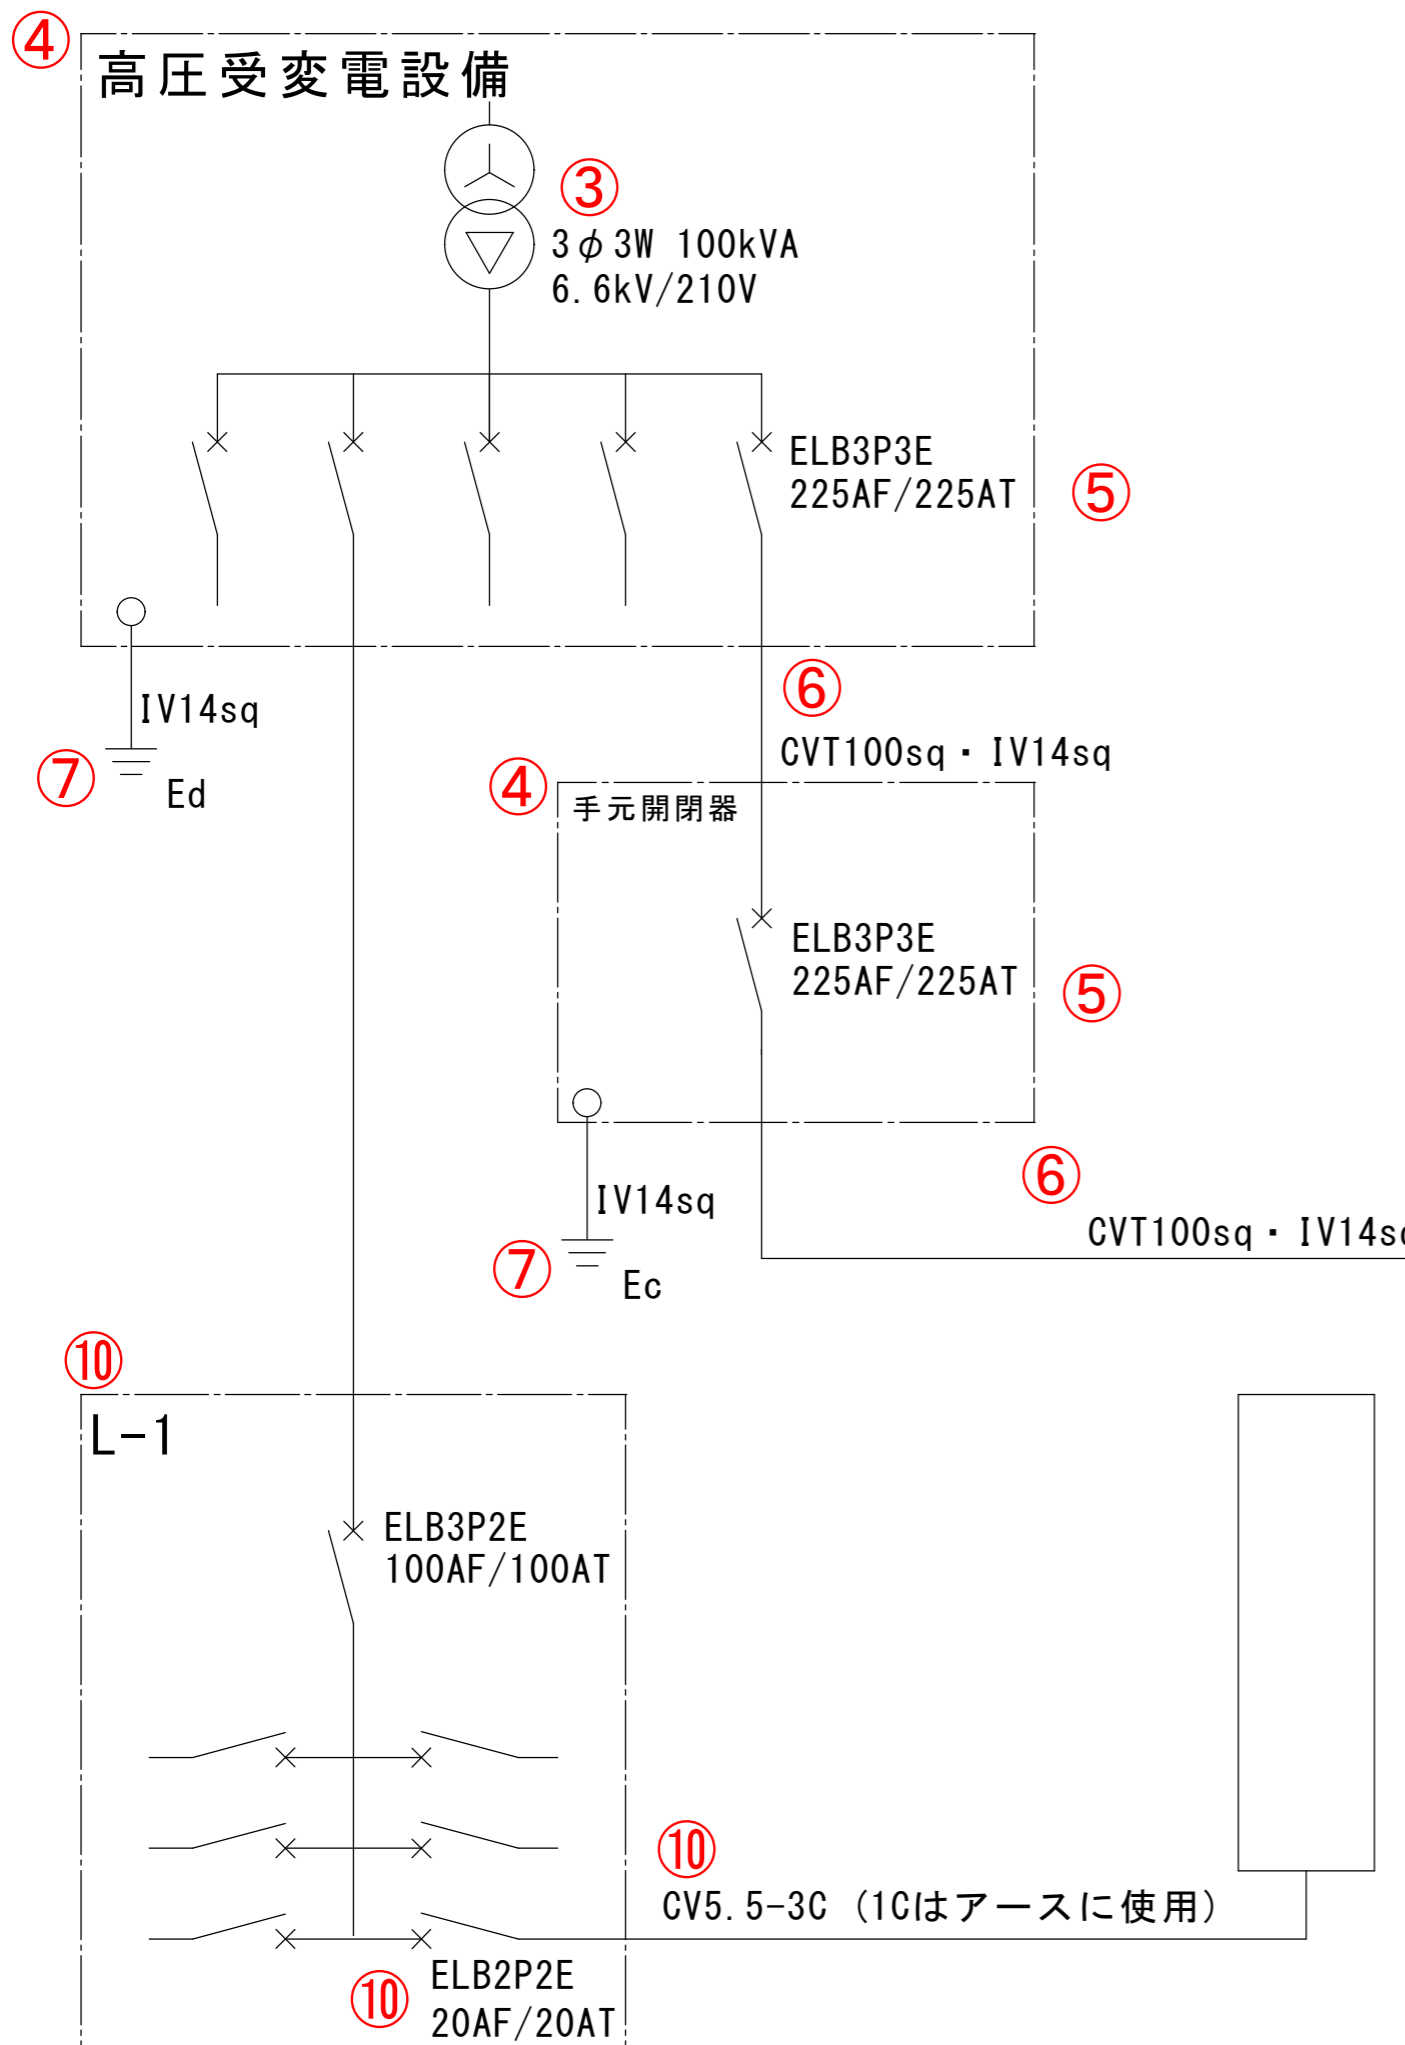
④
高圧受変電設備
③
3$\phi$3W 100kVA
6.6kV/210V
ELB3P3E
225AF/225AT
⑤
IV14sq
⑦
Ed
⑥
CVT100sq・IV14sq
④
手元開閉器
ELB3P3E
225AF/225AT
⑤
IV14sq
⑦
Ec
⑥
CVT100sq・IV14s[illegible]
⑩
L-1
ELB3P2E
100AF/100AT
⑩
CV5.5-3C（1Cはアースに使用）
⑩
ELB2P2E
20AF/20AT